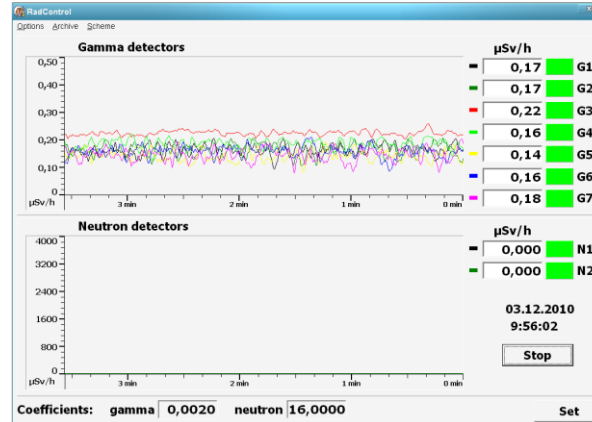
RadControl

Options Archive Scheme

Gamma detectors

0,50
0,40
0,30
0,20
0,10
0
μSv/h
3 min
2 min
1 min
0 min

μSv/h

0,17 G1
0,17 G2
0,22 G3
0,16 G4
0,14 G5
0,16 G6
0,18 G7

Neutron detectors

4000
3200
2400
1600
800
0
μSv/h
3 min
2 min
1 min
0 min

μSv/h

0,000 N1
0,000 N2

03.12.2010
9:56:02

Stop

Coefficients: gamma 0,0020 neutron 16,0000

Set